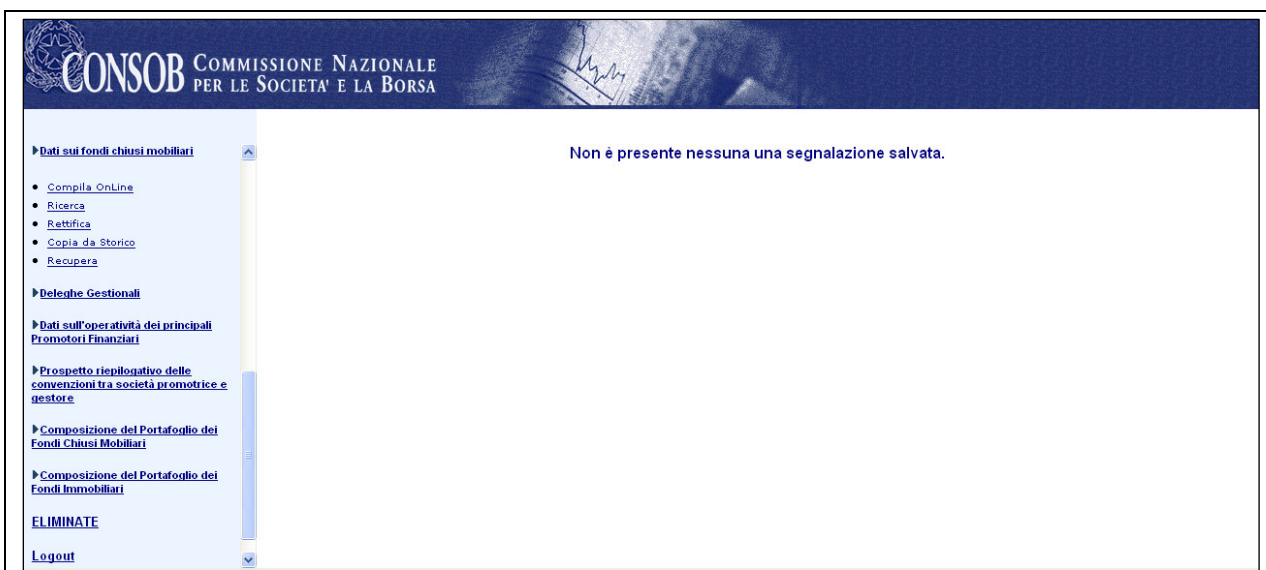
CONSOB COMMISSIONE NAZIONALE PER LE SOCIETA' E LA BORSA

Dati sui fondi chiusi mobiliari

- Compila OnLine
- Ricerca
- Rettifica
- Copia da Storico
- Recupera

Deleghe Gestionali

Dati sull'operatività dei principali Promotori Finanziari

Prospetto riepilogativo delle convenzioni tra società promotrice e gestore

Composizione del Portafoglio dei Fondi Chiusi Mobiliari

Composizione del Portafoglio dei Fondi Immobiliari

ELIMINATE

Logout

Non è presente nessuna una segnalazione salvata.